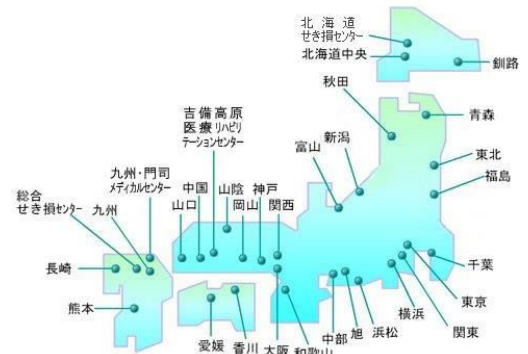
北海道
せき損センター
北海道中央
釧路
秋田
青森
吉備高原
医療リハビリ
テーションセンター
新潟
富山
東北
福島
九州・門司
メディカルセンター
中国
山陰
神戸
総合
せき損センター
九州
山口
岡山
関西
長崎
千葉
熊本
横浜
東京
中部
旭
浜松
関東
愛媛
香川
大阪
和歌山